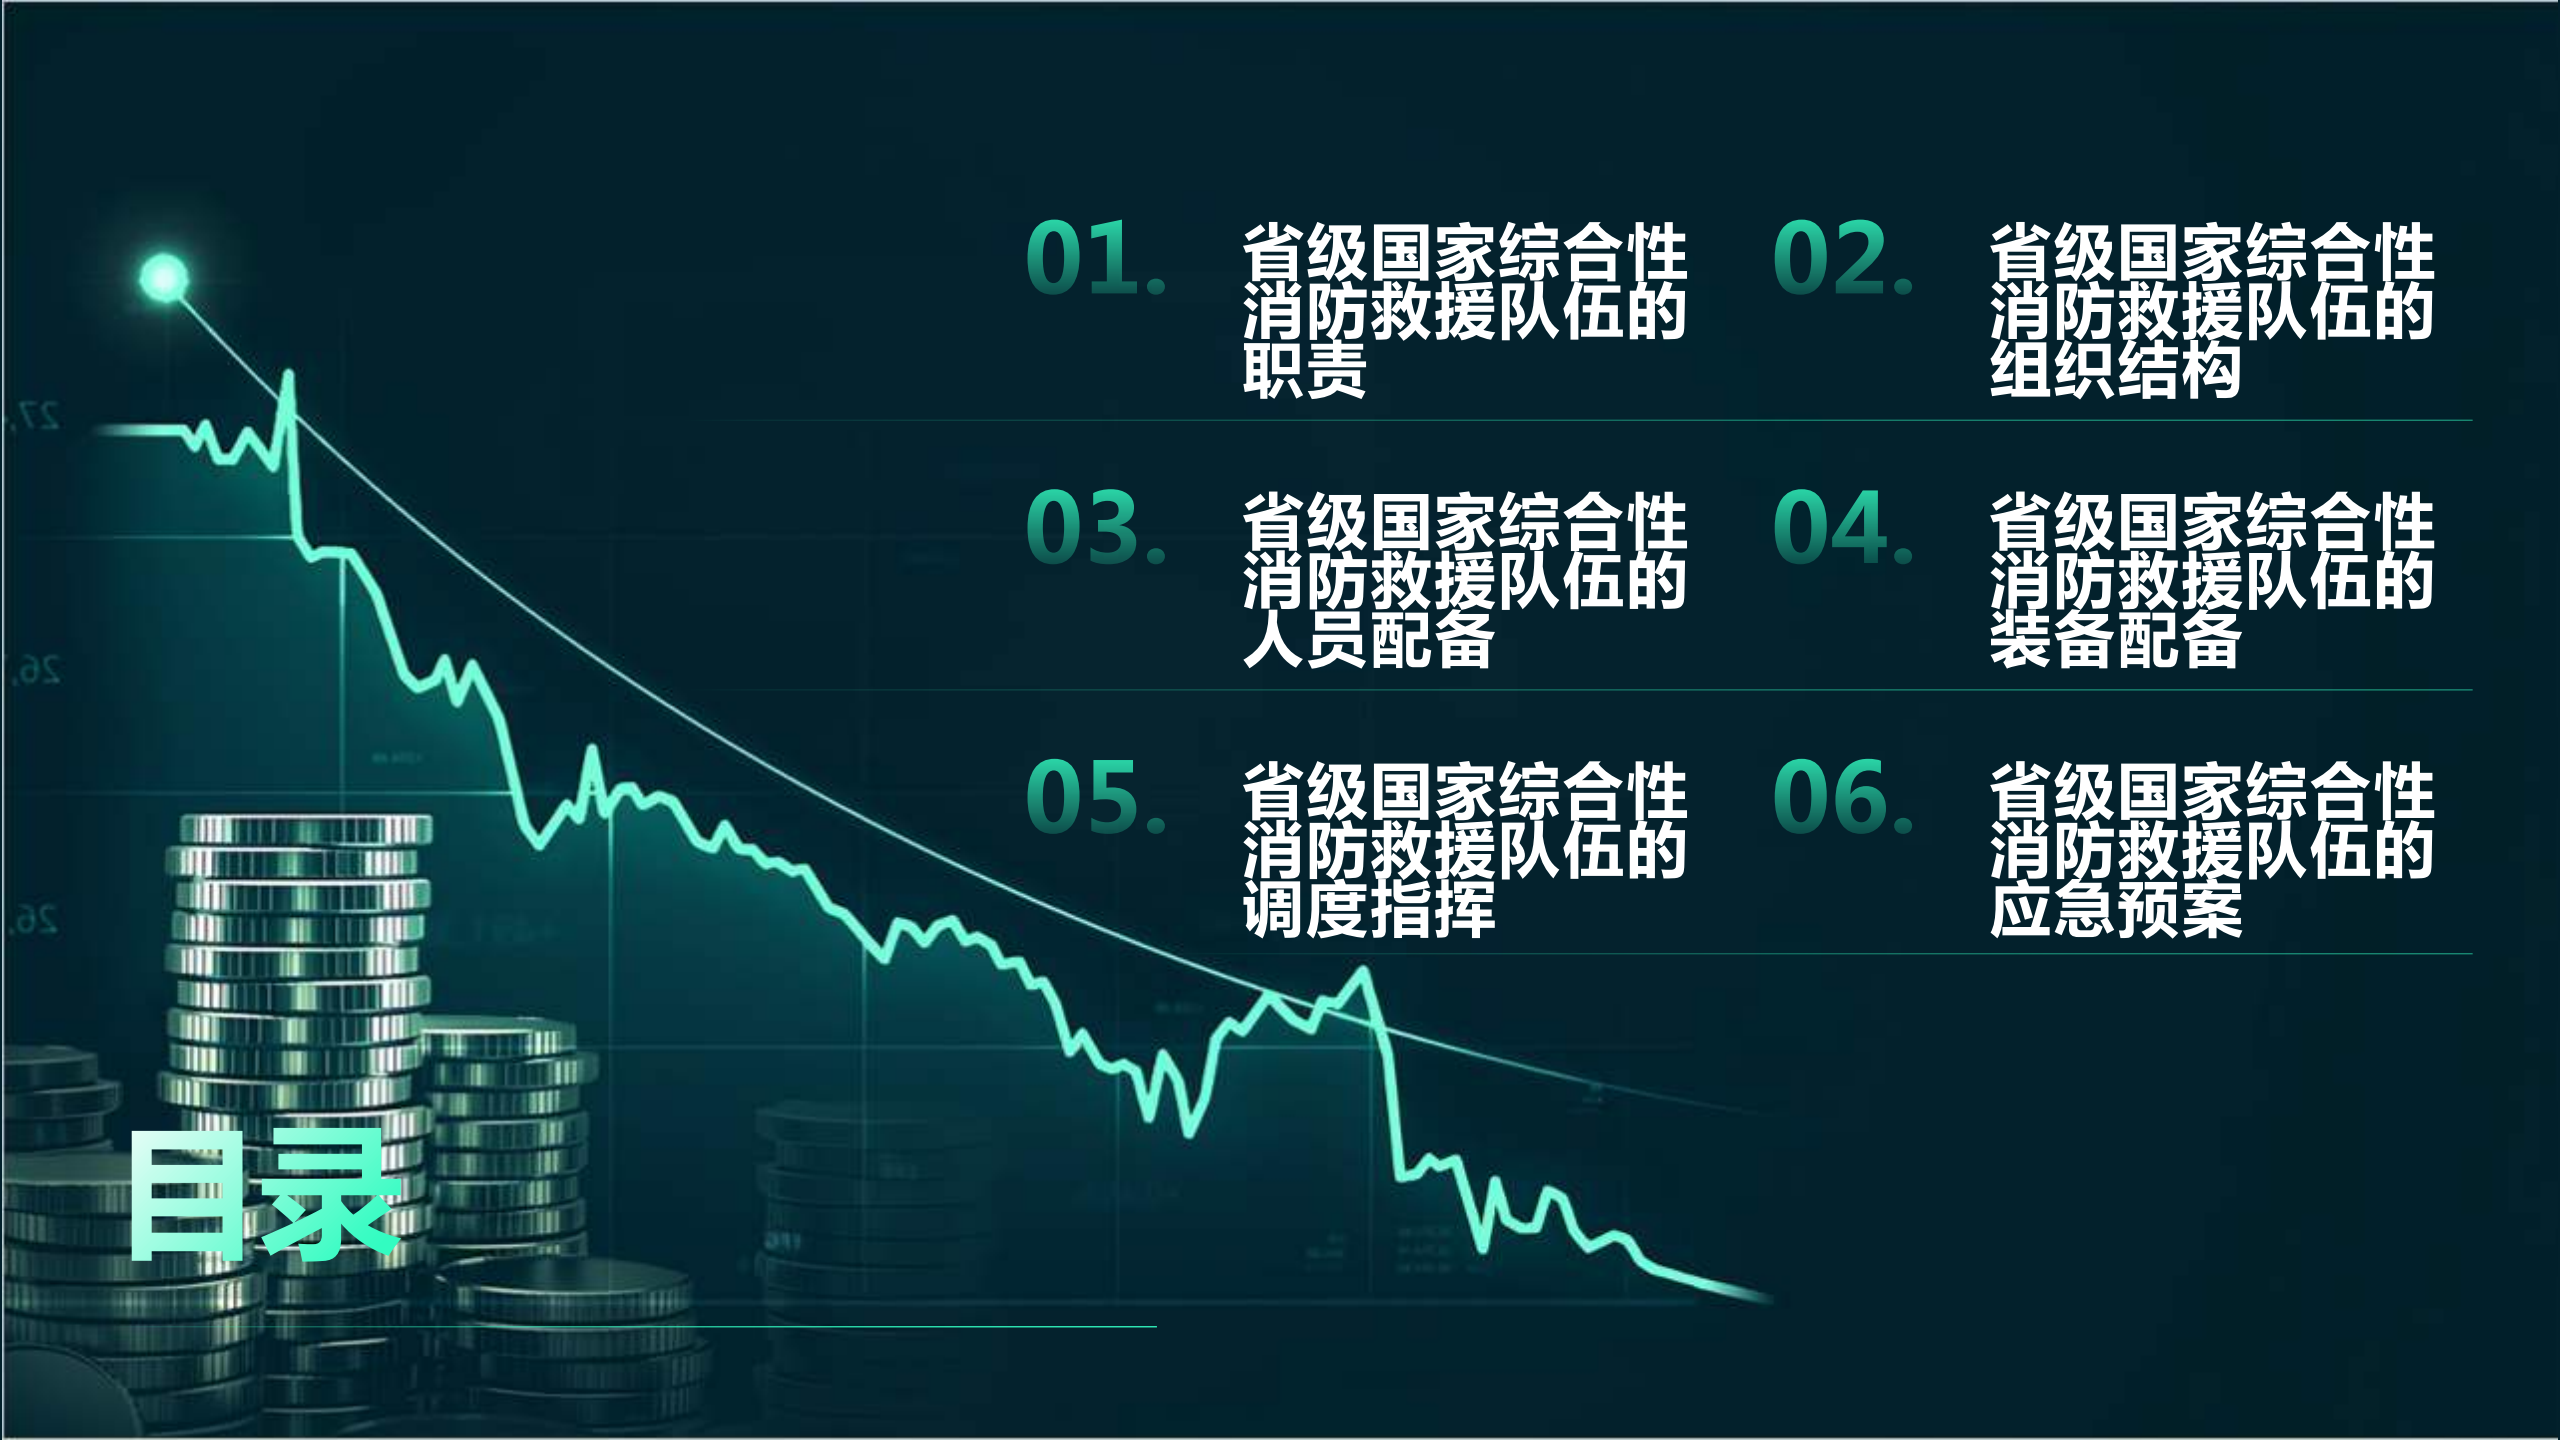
目录

01. 省级国家综合性消防救援队伍的职责

02. 省级国家综合性消防救援队伍的组织结构

03. 省级国家综合性消防救援队伍的人员配备

04. 省级国家综合性消防救援队伍的装备配备

05. 省级国家综合性消防救援队伍的调度指挥

06. 省级国家综合性消防救援队伍的应急预案